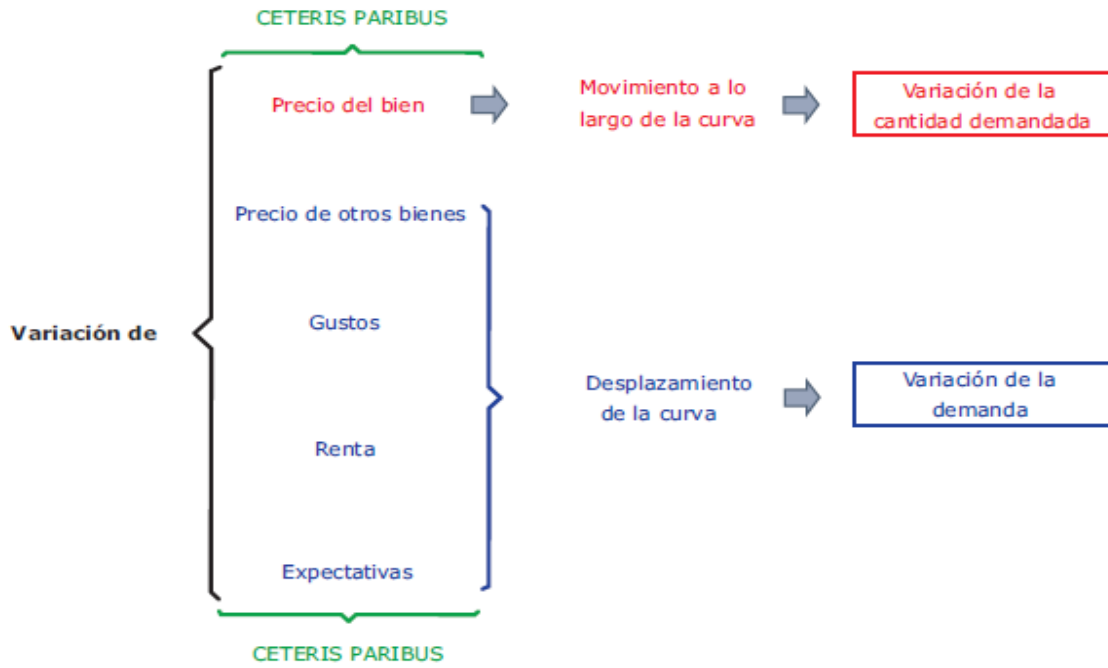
CETERIS PARIBUS

Variación de

Precio del bien

Movimiento a lo largo de la curva

Variación de la cantidad demandada

Precio de otros bienes

Gustos

Renta

Expectativas

Desplazamiento de la curva

Variación de la demanda

CETERIS PARIBUS